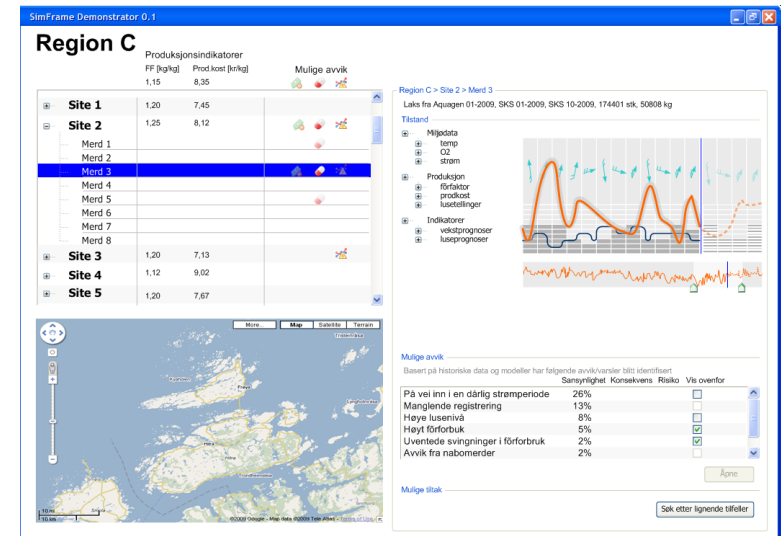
SimFrame Demonstrator 0.1

Region C

Produksjonsindikatorer

FF [kg/kg] Prod.kost [kr/kg]

1,15 8,35

Mulige avvik

| | FF | Prod.kost |
|---|---|---|
| Site 1 | 1,20 | 7,45 |
| Site 2 | 1,25 | 8,12 |
| Merd 1 | | |
| Merd 2 | | |
| Merd 3 | | |
| Merd 4 | | |
| Merd 5 | | |
| Merd 6 | | |
| Merd 7 | | |
| Merd 8 | | |
| Site 3 | 1,20 | 7,13 |
| Site 4 | 1,12 | 9,02 |
| Site 5 | 1,20 | 7,67 |

More... Map Satellite Terrain

10 mi
10 km
©2009 Google - Map data ©2009 Tele Atlas - Terms of Use

Region C > Site 2 > Merd 3

Laks fra Aquagen 01-2009, SKS 01-2009, SKS 10-2009, 174401 stk, 50808 kg

Tilstand

Miljødata
temp
O2
strøm
Produksjon
fôrfaktor
prodkost
lusetellinger
Indikatorer
vekstprognoser
luseprognoser

Mulige avvik

Basert på historiske data og modeller har følgende avvik/varsler blitt identifisert

| | Sannsynlighet | Konsekvens | Risiko | Vis ovenfor |
|---|---|---|---|---|
| På vei inn i en dårlig strømperiode | 26% | | | ☐ |
| Manglende registrering | 13% | | | ☐ |
| Høye lusenivå | 8% | | | ☐ |
| Høyt fôrforbruk | 5% | | | ☑ |
| Uventede svingninger i fôrforbruk | 2% | | | ☑ |
| Avvik fra nabomerder | 2% | | | ☐ |

Åpne

Mulige tiltak

Søk etter lignende tilfeller